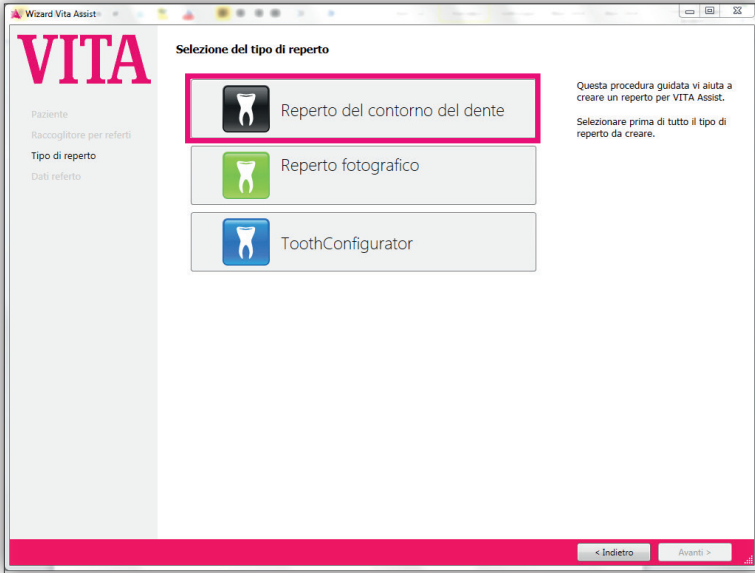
Wizard Vita Assist

VITA

Paziente
Raccoglitore per referti
Tipo di reperto
Dati referto

Selezione del tipo di reperto

Reperto del contorno del dente

Reperto fotografico

ToothConfigurator

Questa procedura guidata vi aiuta a creare un reperto per VITA Assist.

Selezionare prima di tutto il tipo di reperto da creare.

< Indietro
Avanti >